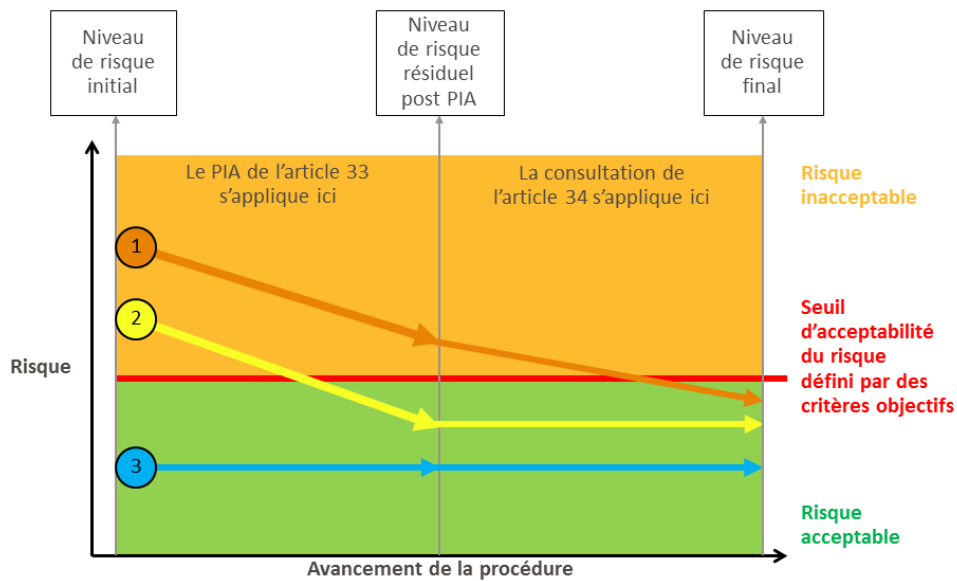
Niveau de risque initial

Niveau de risque résiduel post PIA

Niveau de risque final

Le PIA de l'article 33 s'applique ici

La consultation de l'article 34 s'applique ici

Risque inacceptable

1

2

Seuil d'acceptabilité du risque défini par des critères objectifs

Risque

3

Risque acceptable

Avancement de la procédure